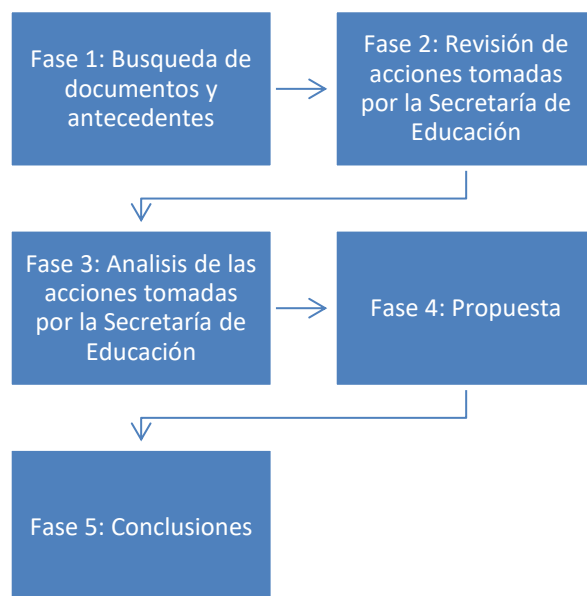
Fase 1: Busqueda de documentos y antecedentes

Fase 2: Revisión de acciones tomadas por la Secretaría de Educación

Fase 3: Analisis de las acciones tomadas por la Secretaría de Educación

Fase 4: Propuesta

Fase 5: Conclusiones